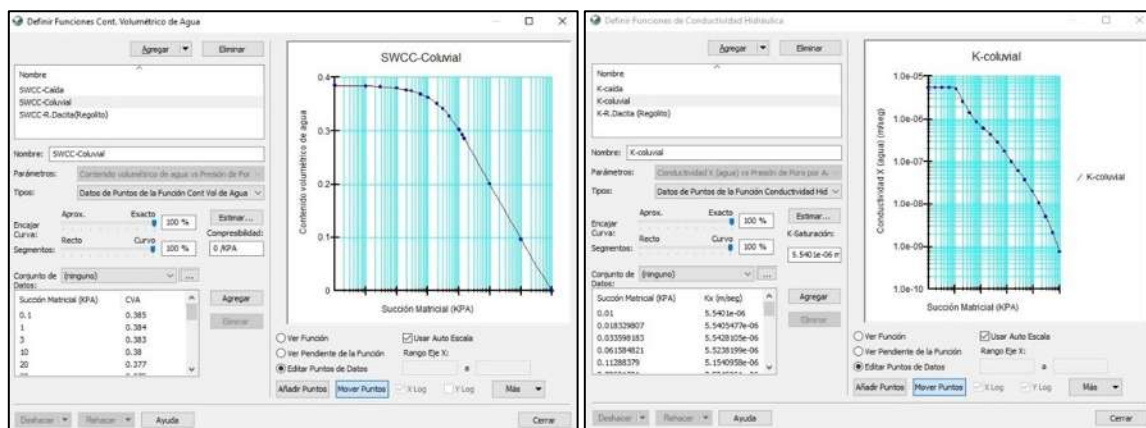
Definir Funciones Cont. Volumétrico de Agua

Agregar ▾ Eliminar

Nombre
SWCC-Caida
SWCC-Coluvial
SWCC-R.Dacita(Regolito)

Nombre: SWCC-Coluvial
Parámetros: Contenido volumétrico de agua vs Presión de Por
Tipos: Datos de Puntos de la Función Cont Vol de Agua

Encajar Curva: Aprox. Exacto 100 %
Segmentos: Recto Curvo 100 %
Estimar...
Compresibilidad:
0 /KPA

Conjunto de Datos: (ninguno)

| Succión Matricial (KPA) | CVA |
|---|---|
| 0.1 | 0.385 |
| 1 | 0.384 |
| 5 | 0.383 |
| 10 | 0.38 |
| 20 | 0.377 |

Agregar
Eliminar

SWCC-Coluvial
0.4
0.3
0.2
0.1
0
Contenido volumétrico de agua
Succión Matricial (KPA)

Ver Función
Ver Pendiente de la Función
Editar Puntos de Datos
Usar Auto Escala
Rango Eje X:
a
Añadir Puntos Mover Puntos X Log Y Log Más ▾

Deshacer ▾ Rehacer ▾ Ayuda Cerrar

Definir Funciones de Conductividad Hidráulica

Agregar ▾ Eliminar

Nombre
K-caida
K-coluvial
K-R.Dacita (Regolito)

Nombre: K-coluvial
Parámetros: Conductividad X (agua) vs Presión de Poro por A
Tipos: Datos de Puntos de la Función Conductividad Hid

Encajar Curva: Aprox. Exacto 100 %
Segmentos: Recto Curvo 100 %
Estimar...
K-Saturación:
5.5401e-06 m

Conjunto de Datos: (ninguno)

| Succión Matricial (KPA) | Kx (m/seg) |
|---|---|
| 0.01 | 5.5401e-06 |
| 0.018329807 | 5.5405477e-06 |
| 0.033598183 | 5.5428105e-06 |
| 0.061584821 | 5.5238199e-06 |
| 0.11288379 | 5.1540958e-06 |

Agregar
Eliminar

K-coluvial
1.0e-05
1.0e-06
1.0e-07
1.0e-08
1.0e-09
1.0e-10
Conductividad X (agua) (m/seg)
K-coluvial
Succión Matricial (KPA)

Ver Función
Ver Pendiente de la Función
Editar Puntos de Datos
Usar Auto Escala
Rango Eje X:
a
Añadir Puntos Mover Puntos X Log Y Log Más ▾

Deshacer ▾ Rehacer ▾ Ayuda Cerrar